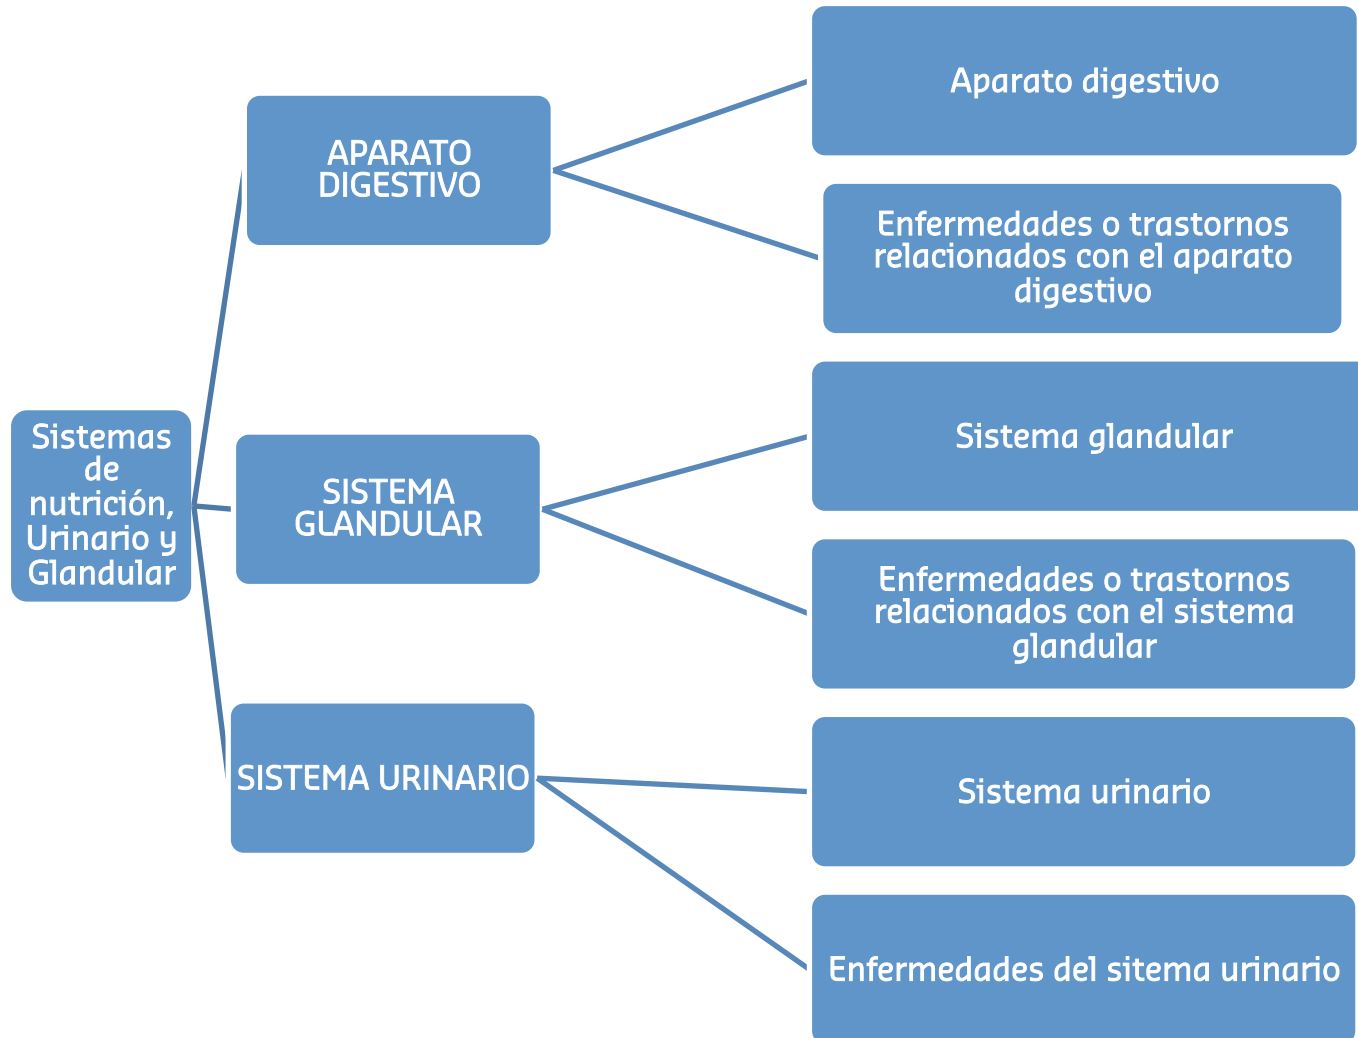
Sistemas de nutrición, Urinario y Glandular

APARATO DIGESTIVO

Aparato digestivo

Enfermedades o trastornos relacionados con el aparato digestivo

SISTEMA GLANDULAR

Sistema glandular

Enfermedades o trastornos relacionados con el sistema glandular

SISTEMA URINARIO

Sistema urinario

Enfermedades del sitema urinario